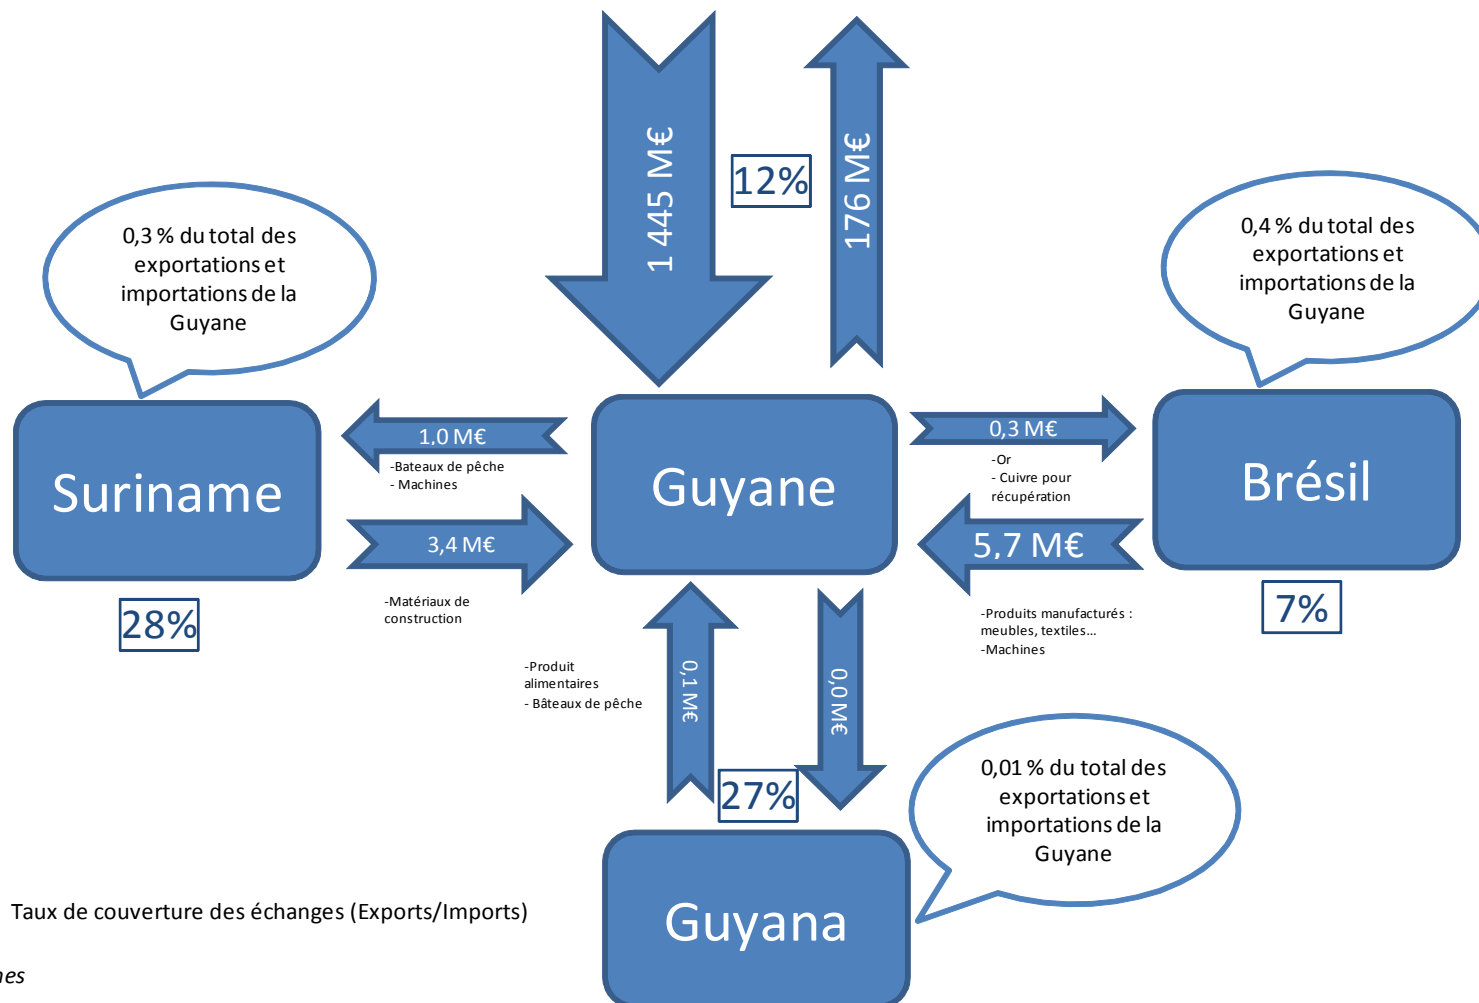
1 445 M€

12%

176 M€

0,3 % du total des exportations et importations de la Guyane

0,4 % du total des exportations et importations de la Guyane

1,0 M€

-Bateaux de pêche
- Machines

Suriname

3,4 M€

-Matériaux de construction

28%

Guyane

0,3 M€

-Or
- Cuivre pour récupération

Brésil

5,7 M€

-Produits manufacturés : meubles, textiles…
-Machines

7%

-Produit alimentaires
- Bâteaux de pêche

0,1 M€

0,0 M€

27%

0,01 % du total des exportations et importations de la Guyane

Taux de couverture des échanges (Exports/Imports)

Guyana

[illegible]es